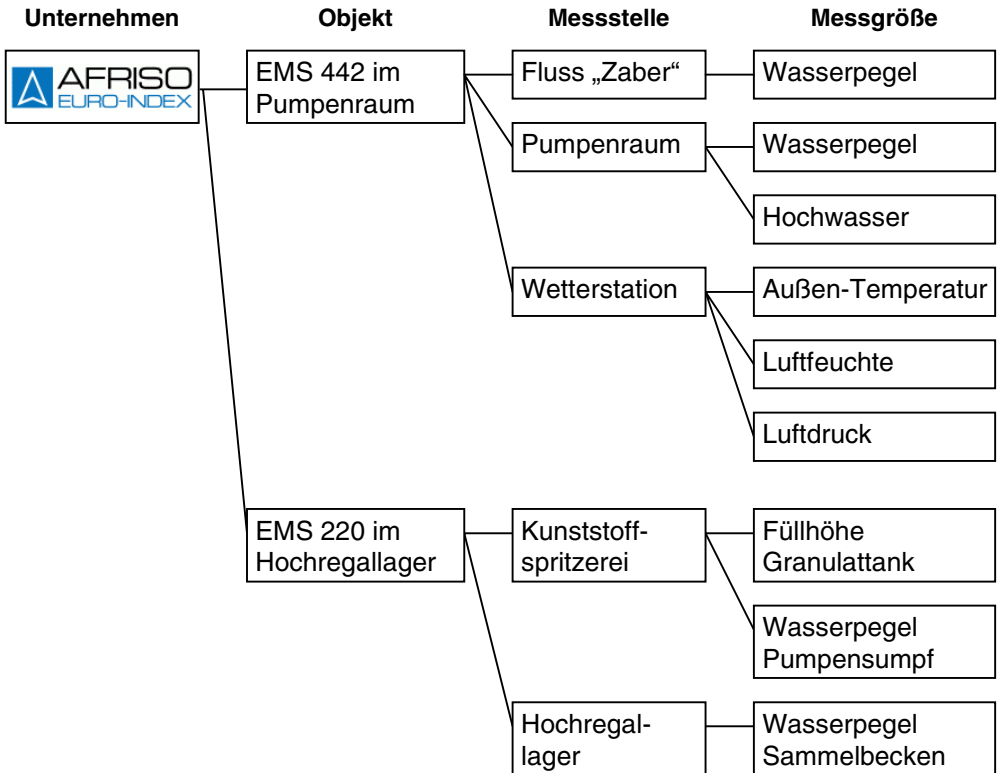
Unternehmen | Objekt | Messstelle | Messgröße

AFRISO EURO-INDEX

EMS 442 im Pumpenraum

Fluss „Zaber“

Wasserpegel

Pumpenraum

Wasserpegel

Hochwasser

Wetterstation

Außen-Temperatur

Luftfeuchte

Luftdruck

EMS 220 im Hochregallager

Kunststoffspritzerei

Füllhöhe Granulattank

Wasserpegel Pumpensumpf

Hochregallager

Wasserpegel Sammelbecken